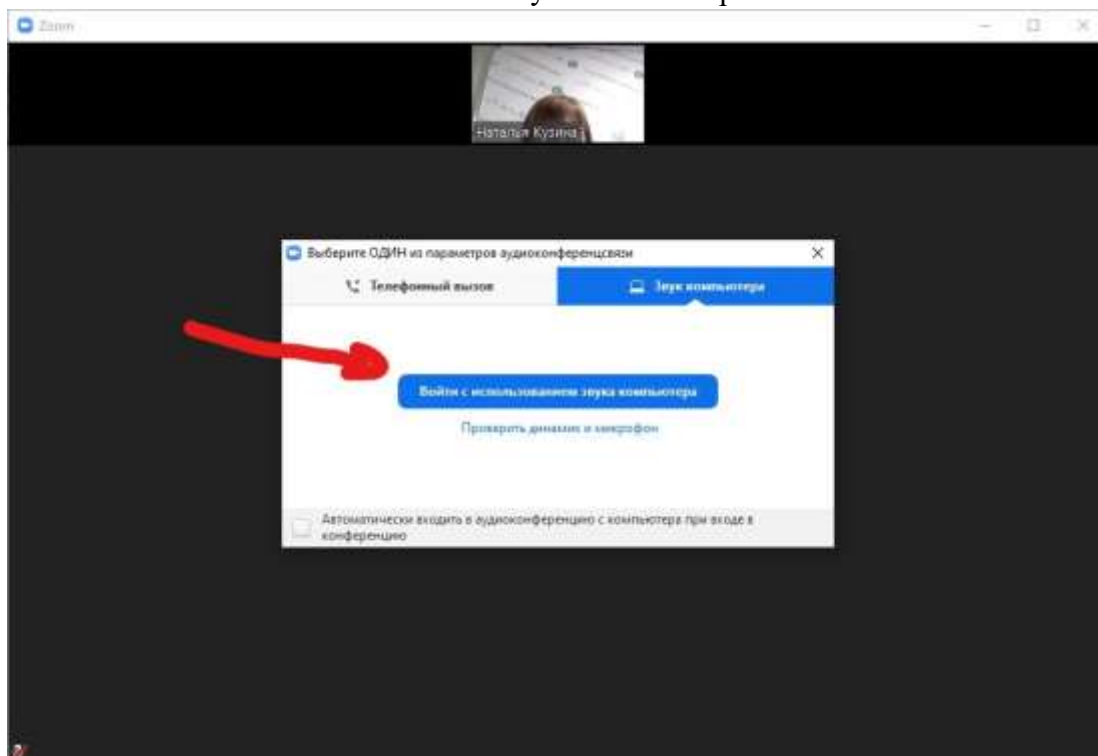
Zoom

Наталья Кузина

Выберите ОДИН из параметров аудиоконференцсвязи

Телефонный вызов

Звук компьютера

Войти с использованием звука компьютера

Проверить динамик и микрофон

Автоматически входить в аудиоконференцию с компьютера при входе в конференцию